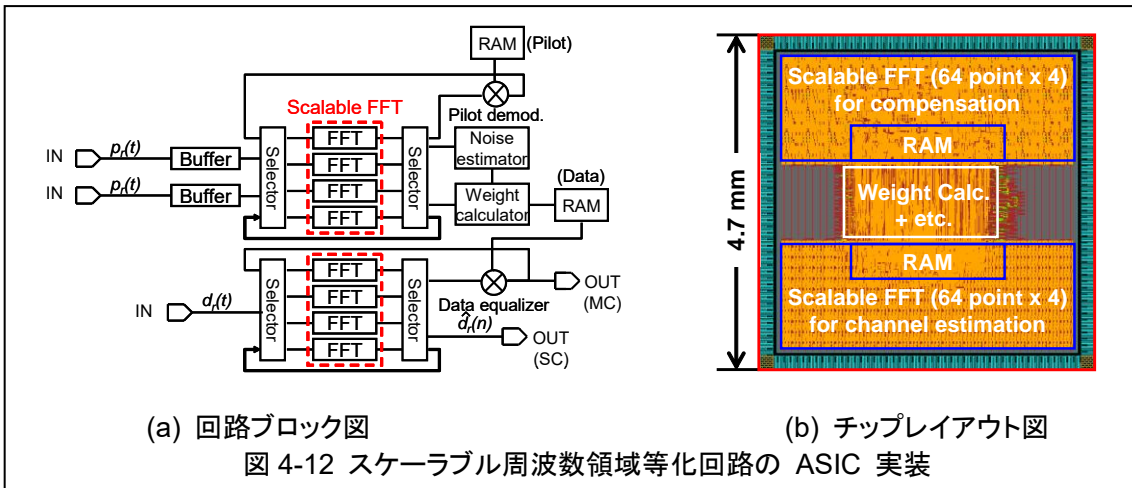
RAM (Pilot)

Scalable FFT

Pilot demod.

IN $p_r(t)$ Buffer

IN $p_r(t)$ Buffer

Selector

FFT

FFT

FFT

FFT

Selector

Noise estimator

Weight calculator

(Data)

RAM

IN $d_r(t)$

Selector

FFT

FFT

FFT

FFT

Selector

Data equalizer

OUT (MC)

$\hat{d}_r(n)$

OUT (SC)

4.7 mm

Scalable FFT (64 point x 4) for compensation

RAM

Weight Calc. + etc.

RAM

Scalable FFT (64 point x 4) for channel estimation

(a) 回路ブロック図

(b) チップレイアウト図

図 4-12 スケーラブル周波数領域等化回路の ASIC 実装